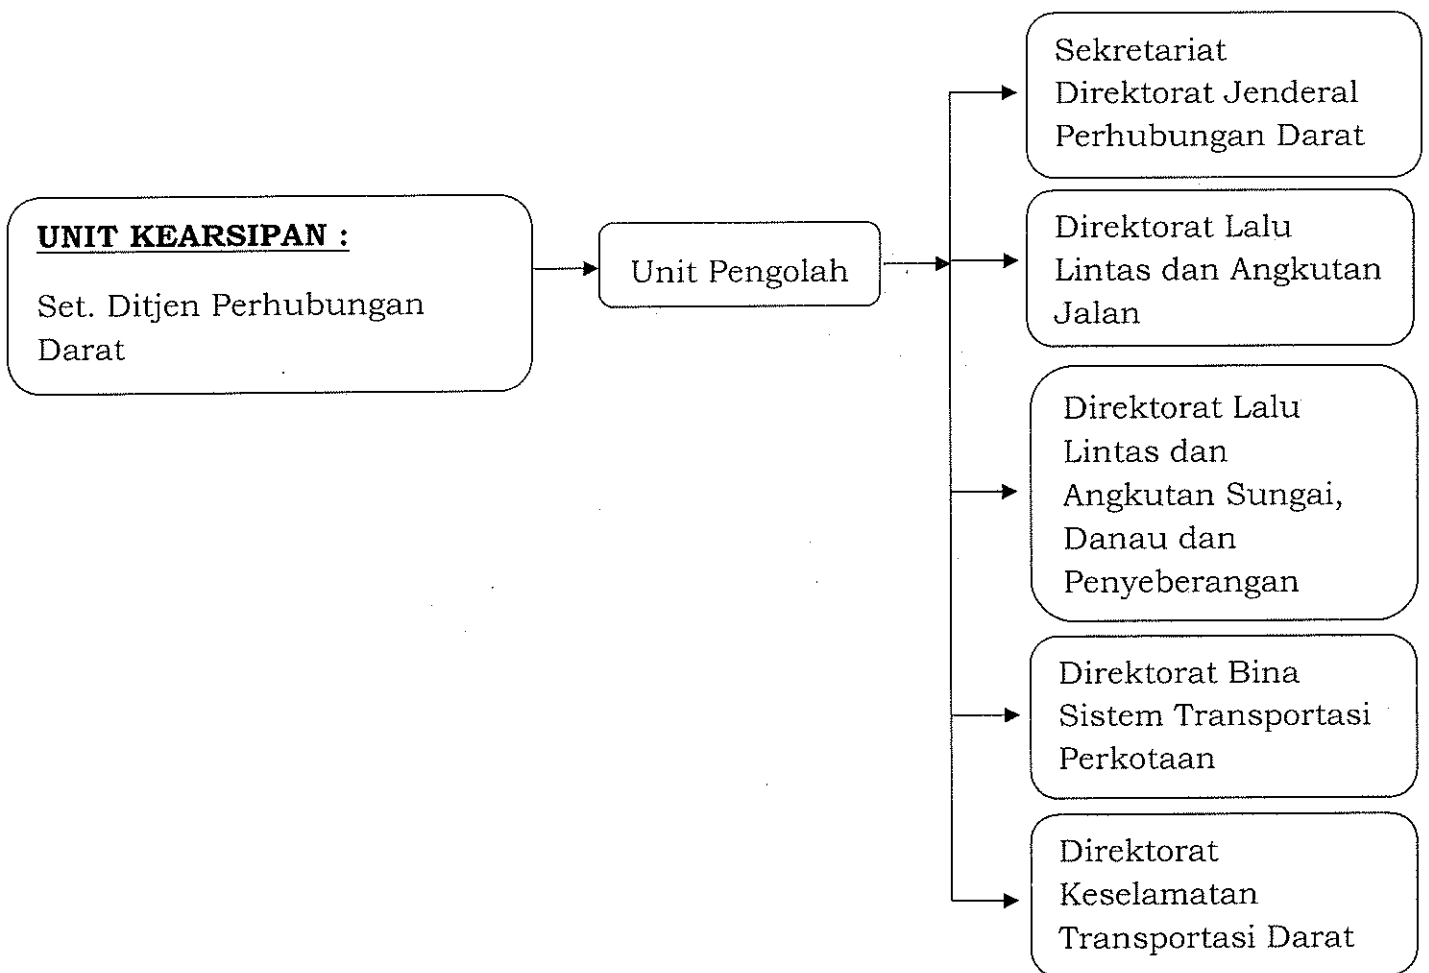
UNIT KEARSIPAN :

Set. Ditjen Perhubungan Darat

Unit Pengolah

Sekretariat Direktorat Jenderal Perhubungan Darat

Direktorat Lalu Lintas dan Angkutan Jalan

Direktorat Lalu Lintas dan Angkutan Sungai, Danau dan Penyeberangan

Direktorat Bina Sistem Transportasi Perkotaan

Direktorat Keselamatan Transportasi Darat